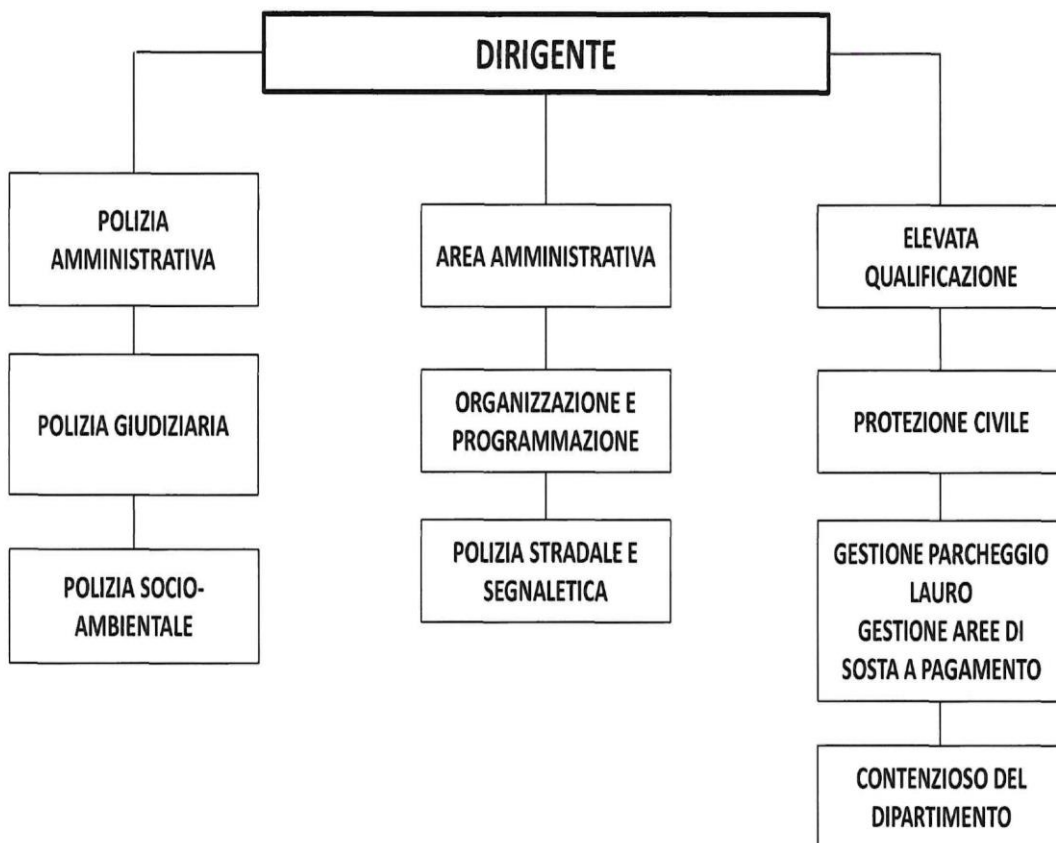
DIRIGENTE

POLIZIA AMMINISTRATIVA

POLIZIA GIUDIZIARIA

POLIZIA SOCIO-AMBIENTALE

AREA AMMINISTRATIVA

ORGANIZZAZIONE E PROGRAMMAZIONE

POLIZIA STRADALE E SEGNALETICA

ELEVATA QUALIFICAZIONE

PROTEZIONE CIVILE

GESTIONE PARCHEGGIO LAURO
GESTIONE AREE DI SOSTA A PAGAMENTO

CONTENZIOSO DEL DIPARTIMENTO